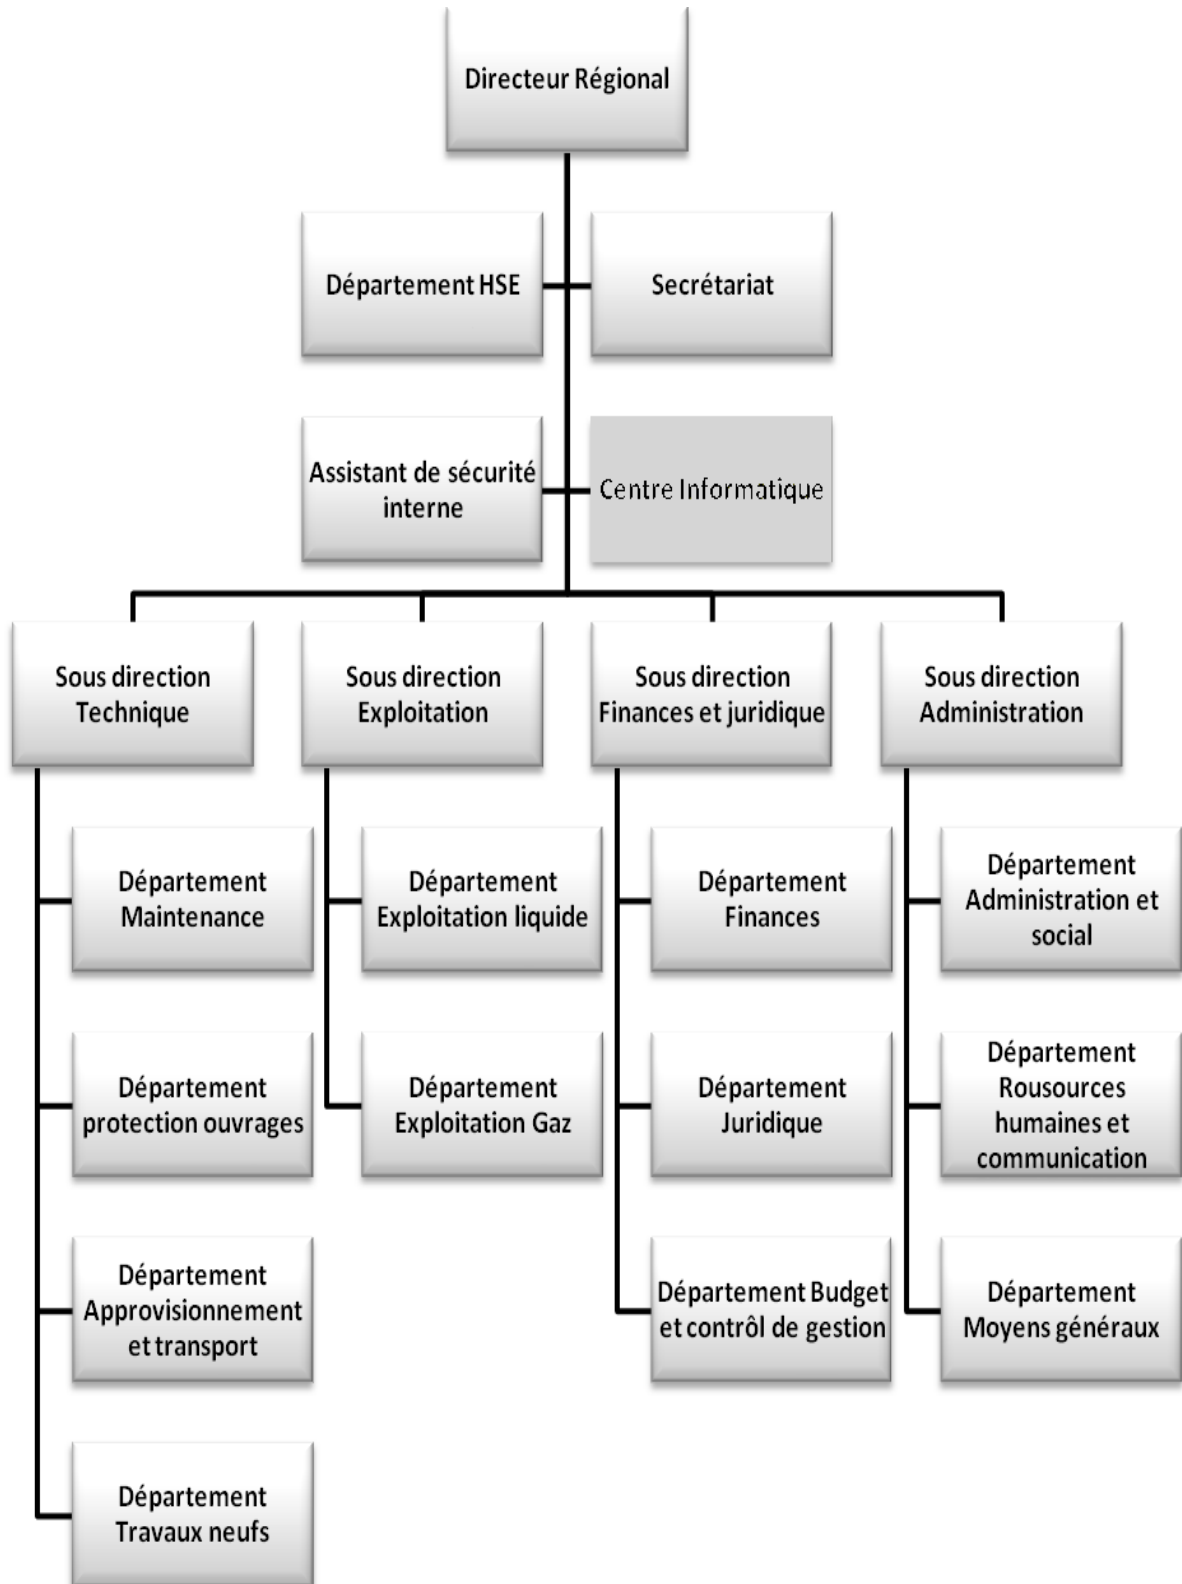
Directeur Régional

Département HSE

Secrétariat

Assistant de sécurité interne

Centre Informatique

Sous direction Technique

Sous direction Exploitation

Sous direction Finances et juridique

Sous direction Administration

Département Maintenance

Département protection ouvrages

Département Approvisionnement et transport

Département Travaux neufs

Département Exploitation liquide

Département Exploitation Gaz

Département Finances

Département Juridique

Département Budget et contrôl de gestion

Département Administration et social

Département Rousources humaines et communication

Département Moyens généraux